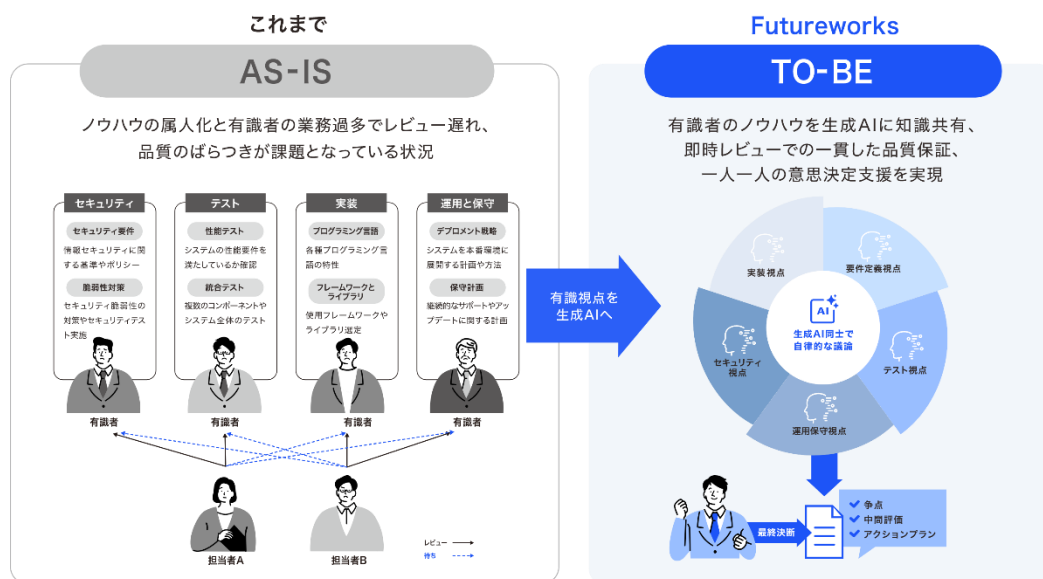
これまで

AS-IS

ノウハウの属人化と有識者の業務過多でレビュー遅れ、品質のばらつきが課題となっている状況

セキュリティ

セキュリティ要件

情報セキュリティに関する基準やポリシー

脆弱性対策

セキュリティ脆弱性の対策やセキュリティテスト実施

テスト

性能テスト

システムの性能要件を満たしているか確認

統合テスト

複数のコンポーネントやシステム全体のテスト

実装

プログラミング言語

各種プログラミング言語の特性

フレームワークとライブラリ

使用フレームワークやライブラリ選定

運用と保守

デプロメント戦略

システムを本番環境に展開する計画や方法

保守計画

継続的なサポートやアップデートに関する計画

有識者

有識者

有識者

有識者

担当者A

担当者B

レビュー

待ち

Futureworks

TO-BE

有識者のノウハウを生成AIに知識共有、即時レビューでの一貫した品質保証、一人一人の意思決定支援を実現

有識視点を生成AIへ

実装視点

要件定義視点

AI

生成AI同士で自律的な議論

セキュリティ視点

テスト視点

運用保守視点

最終決断

争点

中間評価

アクションプラン